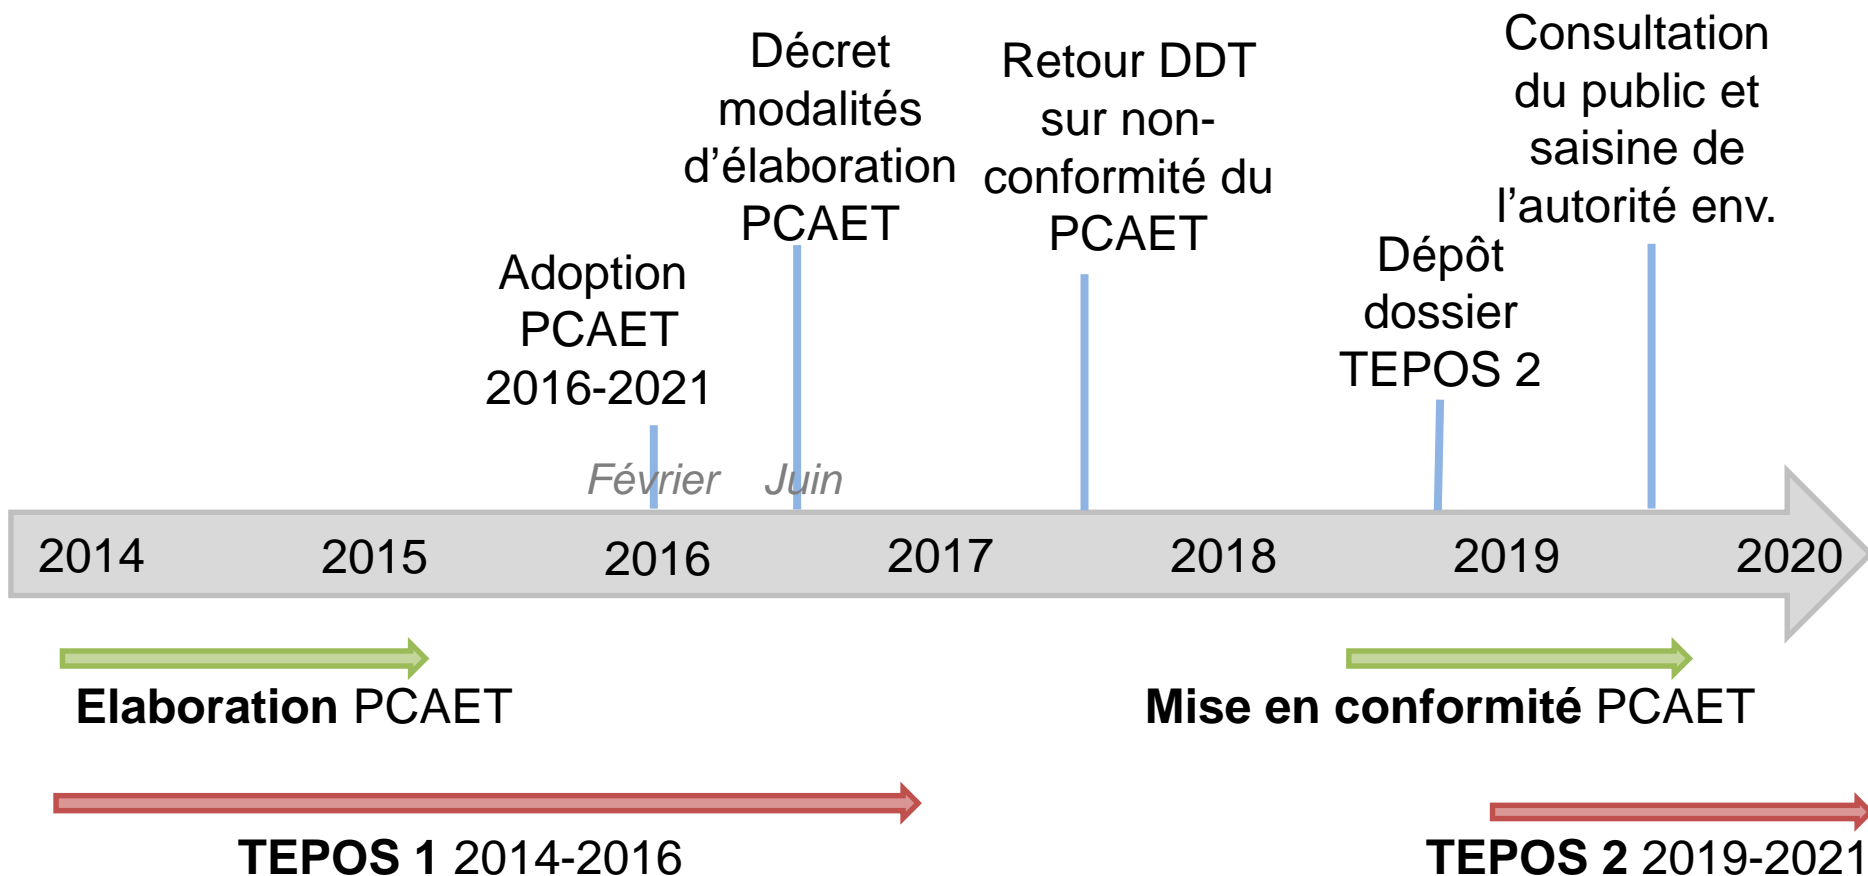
Décret modalités d'élaboration PCAET

Retour DDT sur non-conformité du PCAET

Consultation du public et saisine de l'autorité env.

Adoption PCAET 2016-2021

Dépôt dossier TEPOS 2

Février

Juin

2014

2015

2016

2017

2018

2019

2020

**Elaboration** PCAET

**Mise en conformité** PCAET

**TEPOS 1** 2014-2016

**TEPOS 2** 2019-2021